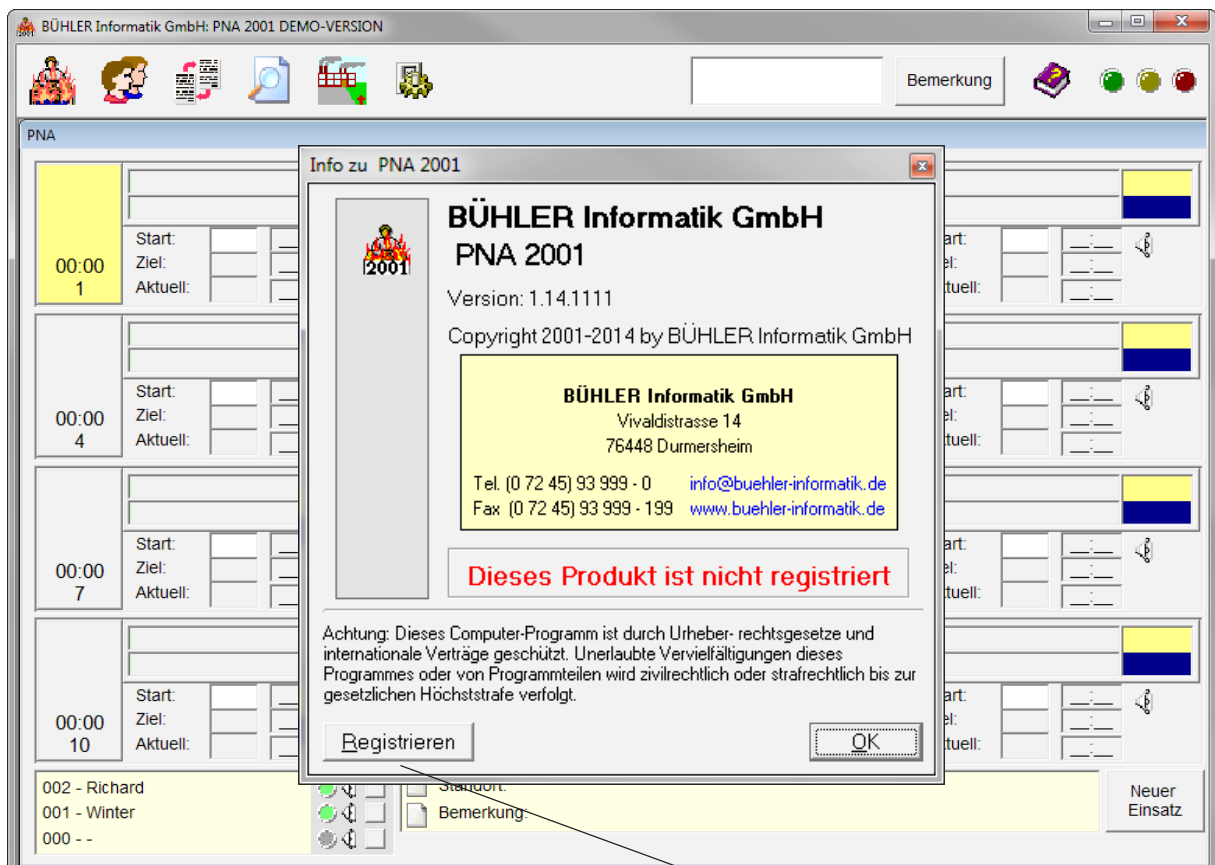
BÜHLER Informatik GmbH: PNA 2001 DEMO-VERSION

Bemerkung

PNA

00:00
1

Start:
Ziel:
Aktuell:

00:00
4

Start:
Ziel:
Aktuell:

00:00
7

Start:
Ziel:
Aktuell:

00:00
10

Start:
Ziel:
Aktuell:

Info zu PNA 2001

2001

BÜHLER Informatik GmbH
PNA 2001

Version: 1.14.1111

Copyright 2001-2014 by BÜHLER Informatik GmbH

BÜHLER Informatik GmbH
Vivaldistrasse 14
76448 Durmersheim

Tel. (0 72 45) 93 999 - 0 info@buehler-informatik.de
Fax (0 72 45) 93 999 - 199 www.buehler-informatik.de

Dieses Produkt ist nicht registriert

Achtung: Dieses Computer-Programm ist durch Urheber- rechtsgesetze und internationale Verträge geschützt. Unerlaubte Vervielfältigungen dieses Programmes oder von Programmteilen wird zivilrechtlich oder strafrechtlich bis zur gesetzlichen Höchststrafe verfolgt.

Registrieren

OK

art:
el:
tuell:

art:
el:
tuell:

art:
el:
tuell:

art:
el:
tuell:

002 - Richard
001 - Winter
000 - -

Standort:
Bemerkung:

Neuer Einsatz